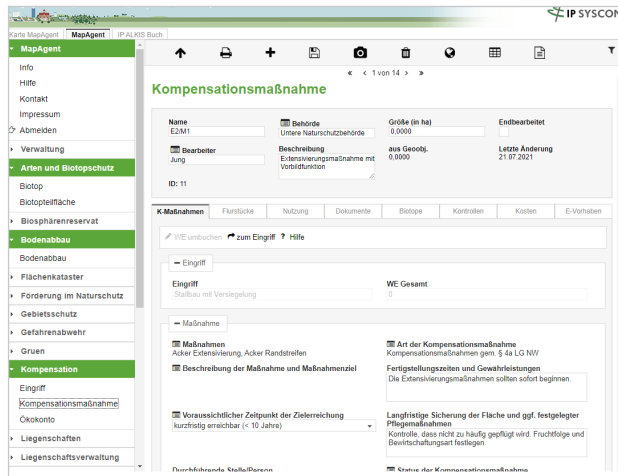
IP SYSCON

Karte MapAgent | MapAgent | IP ALKIS Buch

MapAgent
Info
Hilfe
Kontakt
Impressum
Abmelden
Verwaltung
Arten und Biotopschutz
Biotop
Biotopteilfläche
Biosphärenreservat
Bodenabbau
Bodenabbau
Flächenkataster
Förderung im Naturschutz
Gebietsschutz
Gefahrenabwehr
Gruen
Kompensation
Eingriff
Kompensationsmaßnahme
Ökokonto
Liegenschaften
Liegenschaftsverwaltung

« ‹ 1 von 14 › »

Kompensationsmaßnahme

Name
E2/M1

Behörde
Untere Naturschutzbehörde

Größe (in ha)
0,0000

Endbearbeitet

Bearbeiter
Jung

Beschreibung
Extensivierungsmaßnahme mit Vorbildfunktion

aus Geoobj.
0,0000

Letzte Änderung
21.07.2021

ID: 11

K-Maßnahmen | Flurstücke | Nutzung | Dokumente | Biotope | Kontrollen | Kosten | E-Vorhaben

WE umbuchen | zum Eingriff | ? Hilfe

– Eingriff

Eingriff
Stallbau mit Versiegelung

WE Gesamt
0

– Maßnahme

Maßnahmen
Acker Extensivierung, Acker Randstreifen

Art der Kompensationsmaßnahme
Kompensationsmaßnahmen gem. § 4a LG NW

Beschreibung der Maßnahme und Maßnahmenziel

Fertigstellungszeiten und Gewährleistungen
Die Extensivierungsmaßnahmen sollten sofort beginnen.

Voraussichtlicher Zeitpunkt der Zielerreichung
kurzfristig erreichbar (< 10 Jahre)

Langfristige Sicherung der Fläche und ggf. festgelegter Pflegemaßnahmen
Kontrolle, dass nicht zu häufig gepflügt wird. Fruchtfolge und Bewirtschaftungsart festlegen.

Durchführende Stelle/Person

Status der Kompensationsmaßnahme